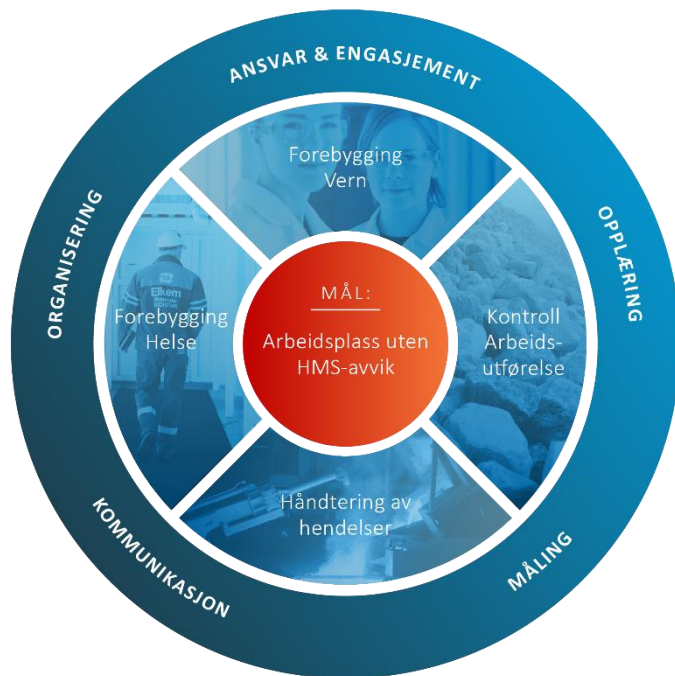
ANSVAR & ENGASJEMENT

OPPLÆRING

MÅLING

KOMMUNIKASJON

ORGANISERING

Forebygging Vern

Kontroll Arbeids-utførelse

Håndtering av hendelser

Forebygging Helse

Elkem

MÅL:

Arbeidsplass uten HMS-avvik